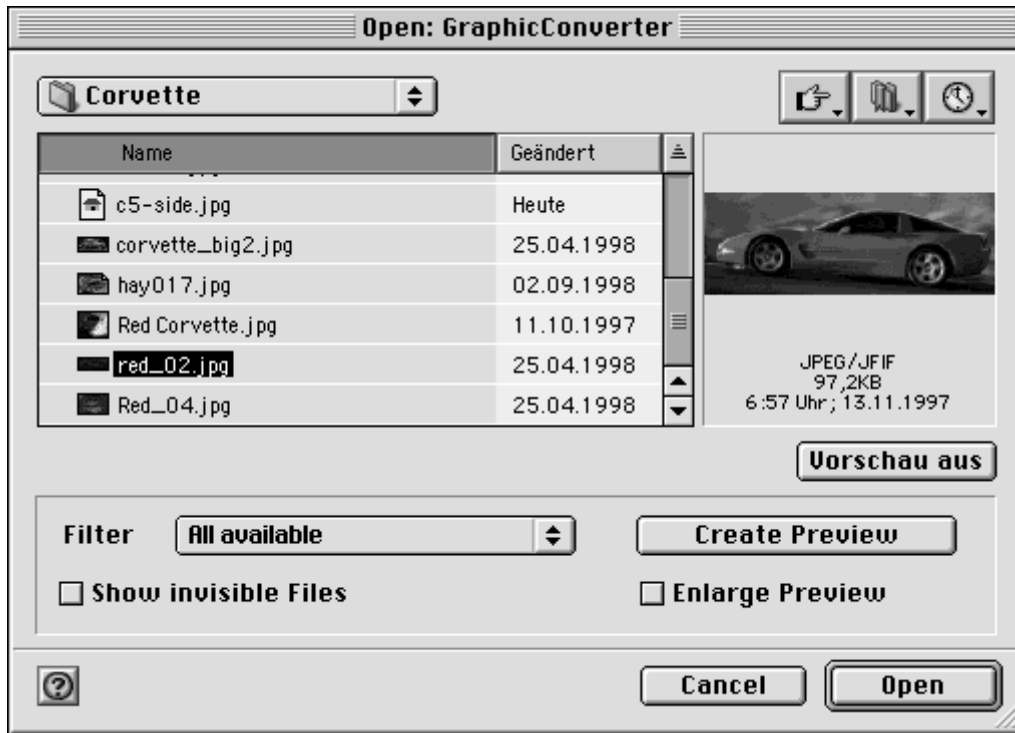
Open: GraphicConverter

Corvette

| Name | Geändert |
|---|---|
| c5-side.jpg | Heute |
| corvette_big2.jpg | 25.04.1998 |
| hay017.jpg | 02.09.1998 |
| Red Corvette.jpg | 11.10.1997 |
| red_02.jpg | 25.04.1998 |
| Red_04.jpg | 25.04.1998 |

JPEG/JFIF
97,2KB
6:57 Uhr; 13.11.1997

Vorschau aus

Filter All available

Create Preview

Show invisible Files

Enlarge Preview

Cancel

Open